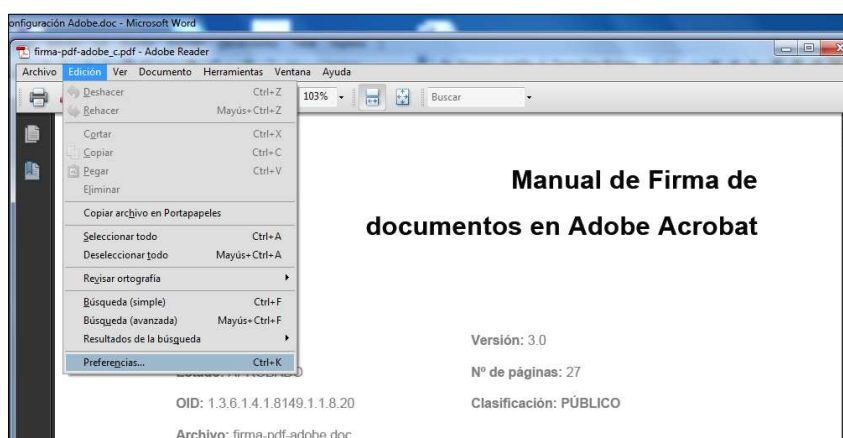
onfiguración Adobe.doc - Microsoft Word

firma-pdf-adobe_c.pdf - Adobe Reader

Archivo Edición Ver Documento Herramientas Ventana Ayuda

103% Buscar

Deshacer Ctrl+Z
Rehacer Mayús+Ctrl+Z
Cortar Ctrl+X
Copiar Ctrl+C
Pegar Ctrl+V
Eliminar
Copiar archivo en Portapapeles
Seleccionar todo Ctrl+A
Deseleccionar todo Mayús+Ctrl+A
Revisar ortografía
Búsqueda (simple) Ctrl+F
Búsqueda (avanzada) Mayús+Ctrl+F
Resultados de la búsqueda
Preferencias... Ctrl+K

Manual de Firma de documentos en Adobe Acrobat

Versión: 3.0

Estado: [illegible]

Nº de páginas: 27

OID: 1.3.6.1.4.1.8149.1.1.8.20

Clasificación: PÚBLICO

Archivo: firma-pdf-adobe.doc